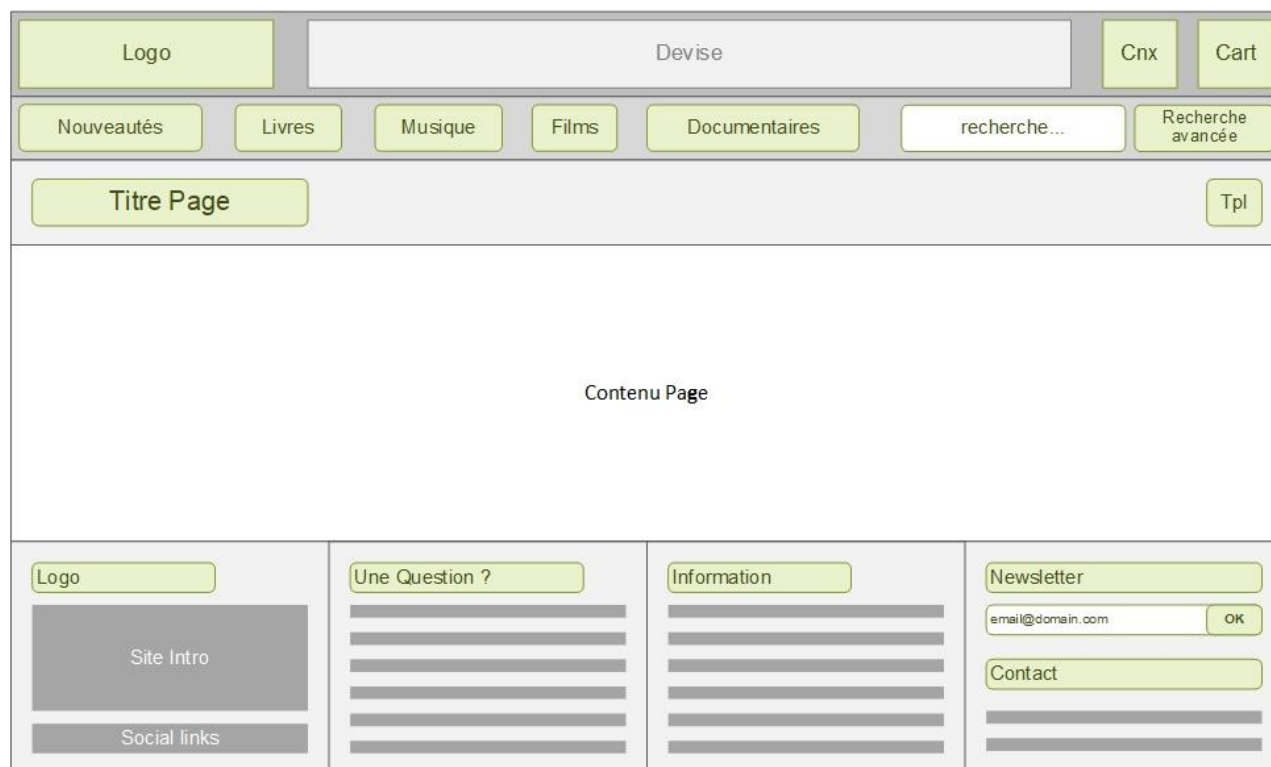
Logo
Devise
Cnx
Cart

Nouveautés
Livres
Musique
Films
Documentaires
recherche...
Recherche avancée

Titre Page
Tpl

Contenu Page

Logo
Site Intro
Social links

Une Question ?

Information

Newsletter
email@domain.com
OK
Contact